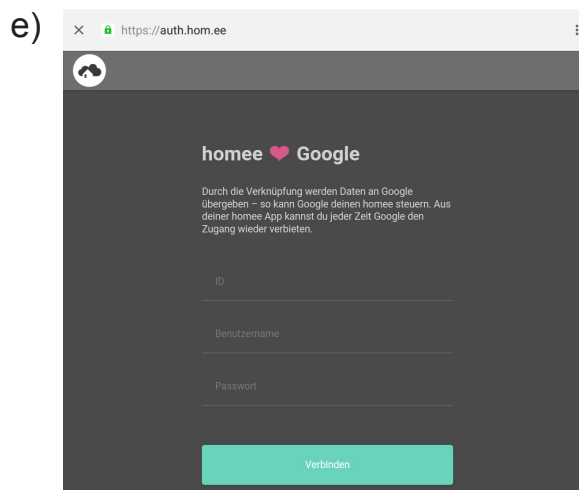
e)

×

https://auth.hom.ee

homee ❤ Google

Durch die Verknüpfung werden Daten an Google übergeben – so kann Google deinen homee steuern. Aus deiner homee App kannst du jeder Zeit Google den Zugang wieder verbieten.

ID

Benutzername

Passwort

Verbinden